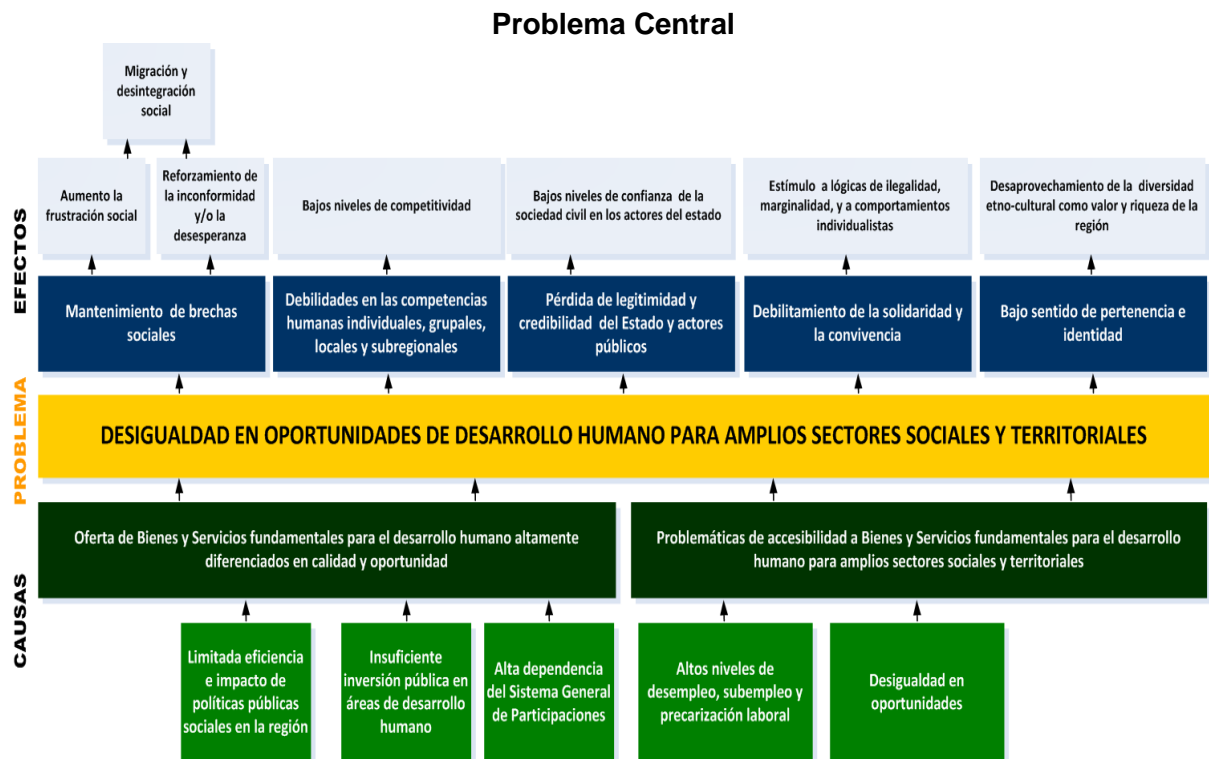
Problema Central

EFECTOS

Migración y desintegración social

Aumento la frustración social

Reforzamiento de la inconformidad y/o la desesperanza

Bajos niveles de competitividad

Bajos niveles de confianza de la sociedad civil en los actores del estado

Estímulo a lógicas de ilegalidad, marginalidad, y a comportamientos individualistas

Desaprovechamiento de la diversidad etno-cultural como valor y riqueza de la región

Mantenimiento de brechas sociales

Debilidades en las competencias humanas individuales, grupales, locales y subregionales

Pérdida de legitimidad y credibilidad del Estado y actores públicos

Debilitamiento de la solidaridad y la convivencia

Bajo sentido de pertenencia e identidad

PROBLEMA

DESIGUALDAD EN OPORTUNIDADES DE DESARROLLO HUMANO PARA AMPLIOS SECTORES SOCIALES Y TERRITORIALES

CAUSAS

Oferta de Bienes y Servicios fundamentales para el desarrollo humano altamente diferenciados en calidad y oportunidad

Problemáticas de accesibilidad a Bienes y Servicios fundamentales para el desarrollo humano para amplios sectores sociales y territoriales

Limitada eficiencia e impacto de políticas públicas sociales en la región

Insuficiente inversión pública en áreas de desarrollo humano

Alta dependencia del Sistema General de Participaciones

Altos niveles de desempleo, subempleo y precarización laboral

Desigualdad en oportunidades